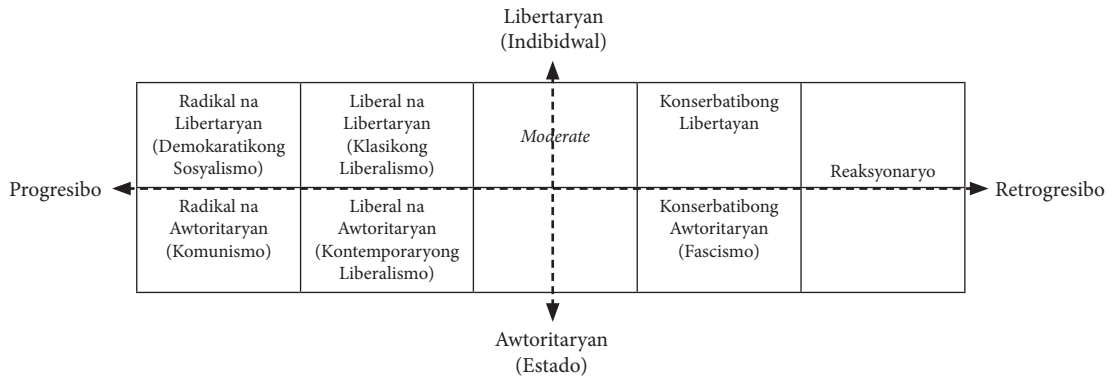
Libertaryan
(Indibidwal)

| Radikal na Libertaryan (Demokaratikong Sosyalismo) | Liberal na Libertaryan (Klasikong Liberalismo) | *Moderate* | Konserbatibong Libertayan | Reaksyonaryo |
|---|---|---|---|---|
| Radikal na Awtoritaryan (Komunismo) | Liberal na Awtoritaryan (Kontemporaryong Liberalismo) | | Konserbatibong Awtoritaryan (Fascismo) | |

Progresibo

Retrogresibo

Awtoritaryan
(Estado)